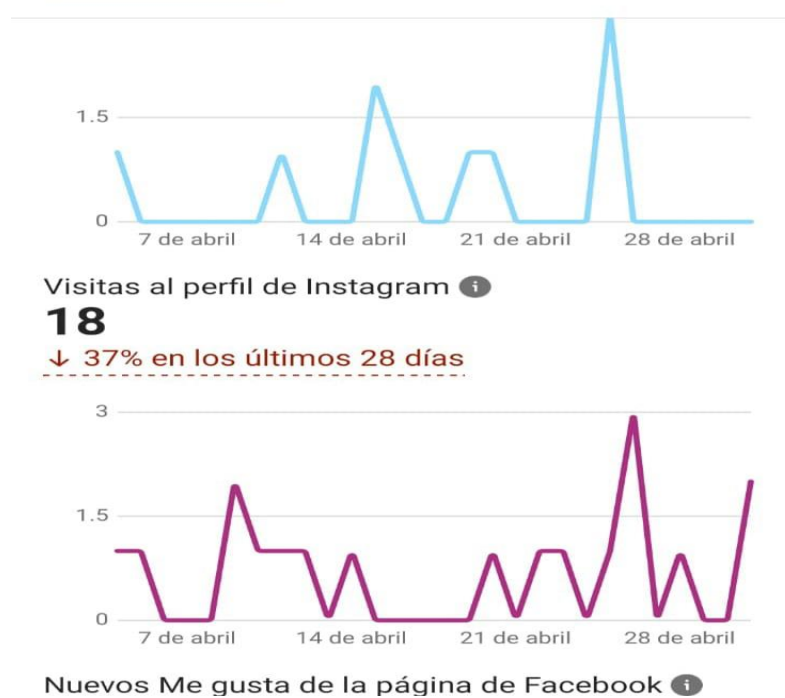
1.5

0

7 de abril 14 de abril 21 de abril 28 de abril

Visitas al perfil de Instagram

18

↓ 37% en los últimos 28 días

3

1.5

0

7 de abril 14 de abril 21 de abril 28 de abril

Nuevos Me gusta de la página de Facebook